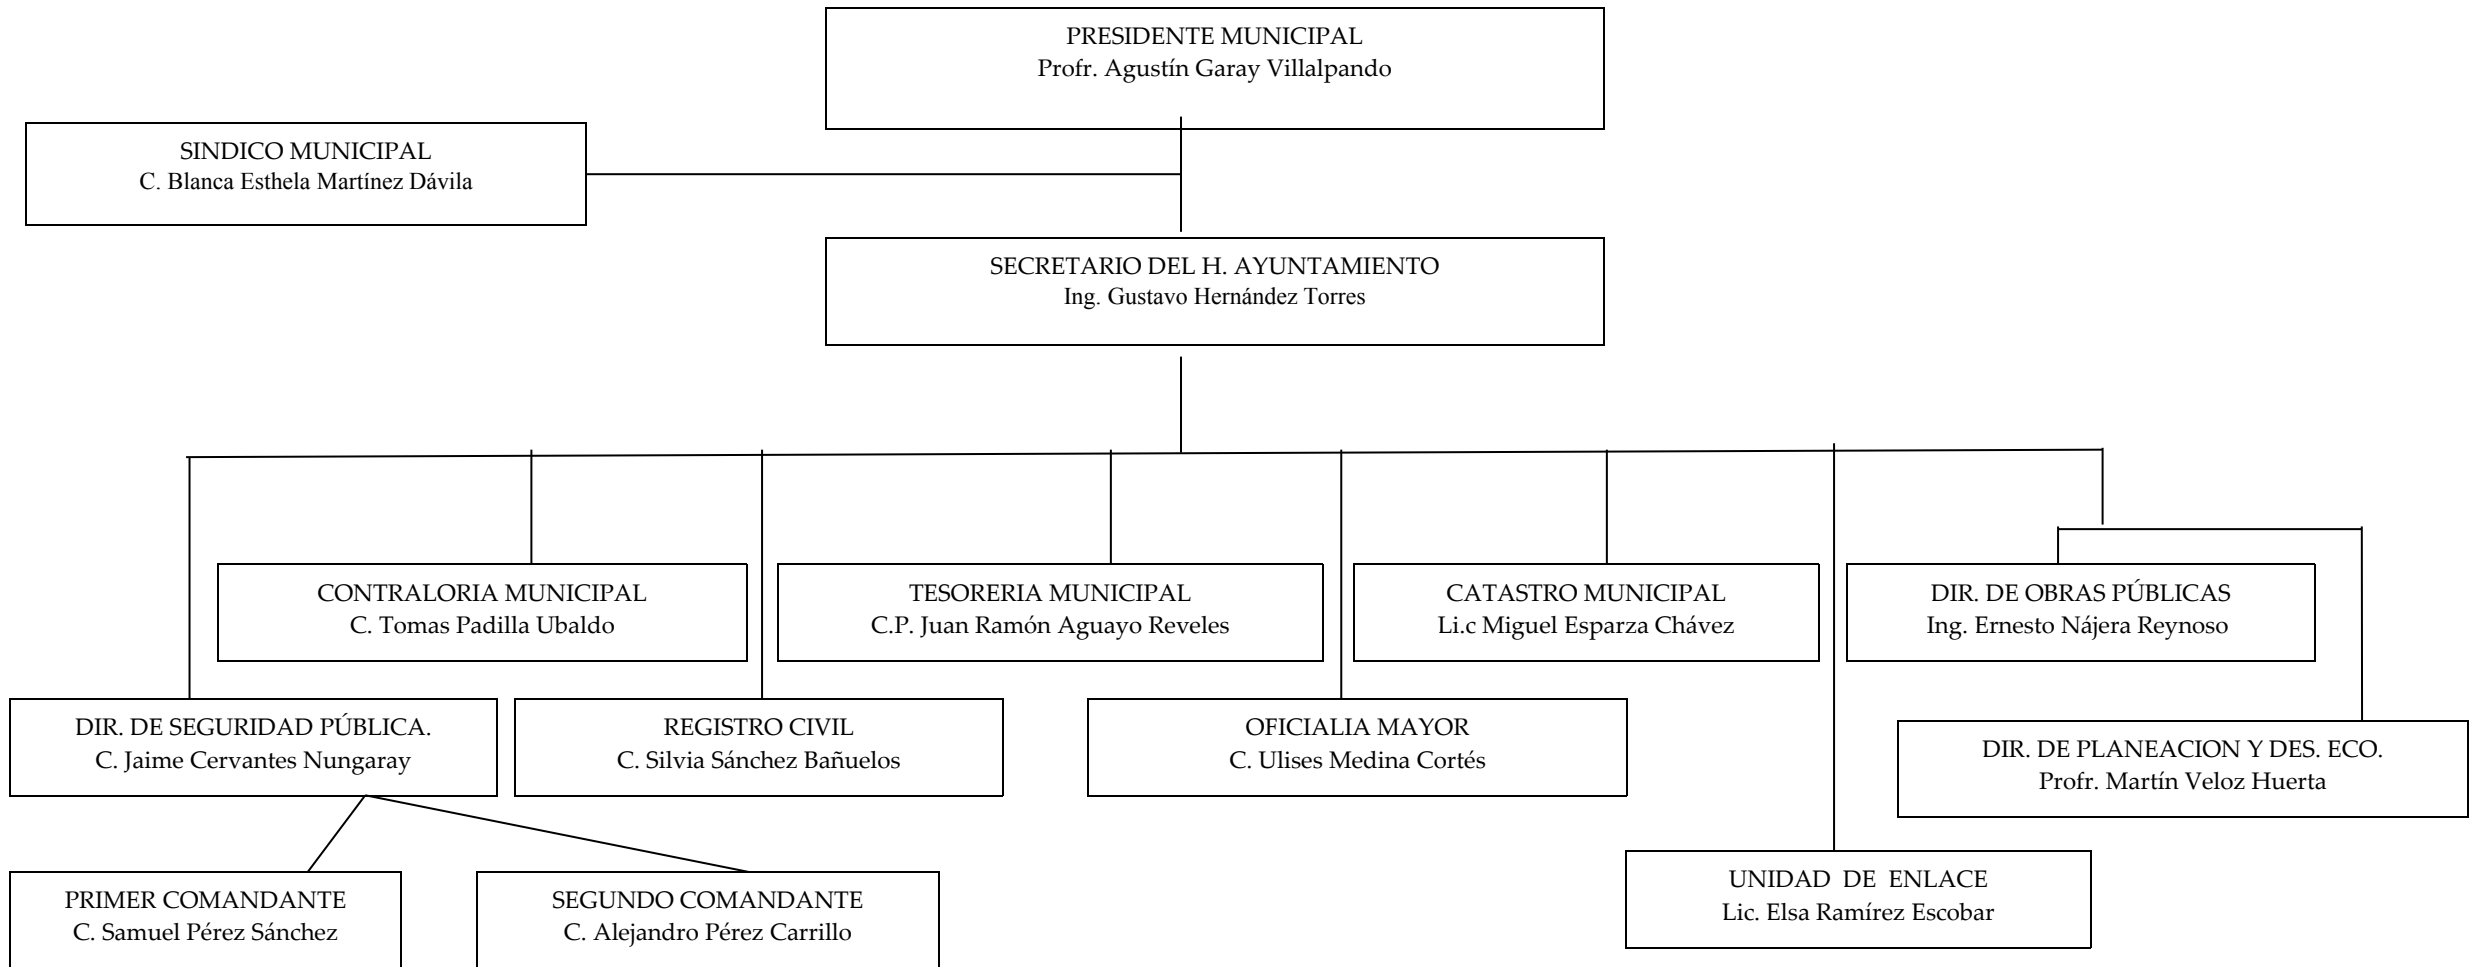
PRESIDENTE MUNICIPAL
Profr. Agustín Garay Villalpando

SINDICO MUNICIPAL
C. Blanca Esthela Martínez Dávila

SECRETARIO DEL H. AYUNTAMIENTO
Ing. Gustavo Hernández Torres

CONTRALORIA MUNICIPAL
C. Tomas Padilla Ubaldo

TESORERIA MUNICIPAL
C.P. Juan Ramón Aguayo Reveles

CATASTRO MUNICIPAL
Li.c Miguel Esparza Chávez

DIR. DE OBRAS PÚBLICAS
Ing. Ernesto Nájera Reynoso

DIR. DE SEGURIDAD PÚBLICA.
C. Jaime Cervantes Nungaray

REGISTRO CIVIL
C. Silvia Sánchez Bañuelos

OFICIALIA MAYOR
C. Ulises Medina Cortés

DIR. DE PLANEACION Y DES. ECO.
Profr. Martín Veloz Huerta

PRIMER COMANDANTE
C. Samuel Pérez Sánchez

SEGUNDO COMANDANTE
C. Alejandro Pérez Carrillo

UNIDAD DE ENLACE
Lic. Elsa Ramírez Escobar